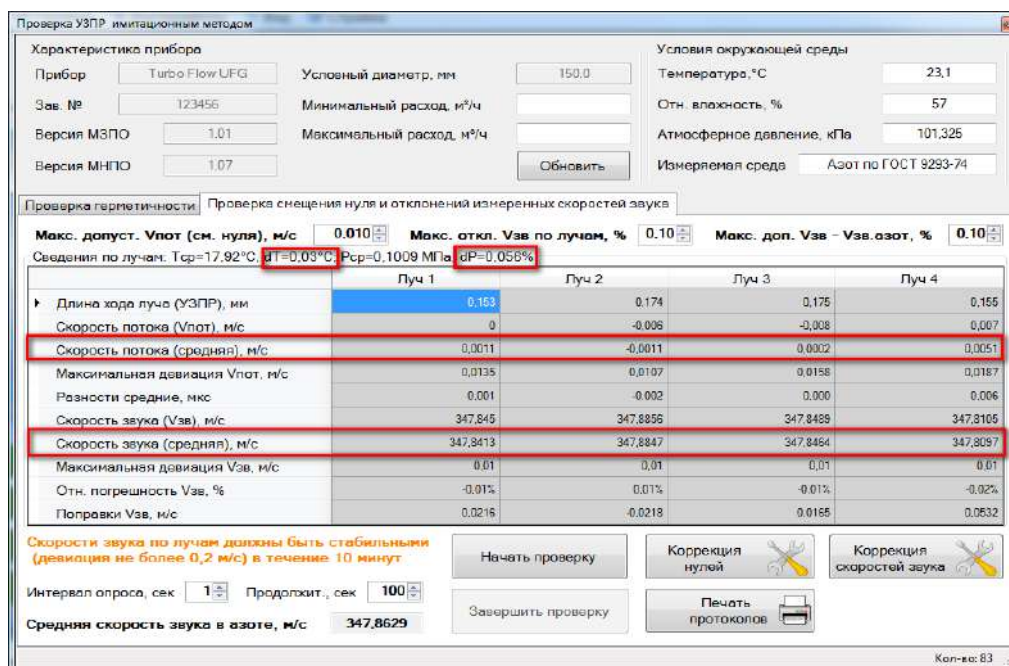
Проверка УЗПР имитационным методом

Характеристика прибора

Прибор Turbo Flow UFG

Зав. № 123456

Версия МЗПО 1.01

Версия МНПО 1.07

Условный диаметр, мм 150.0

Минимальный расход, м³/ч

Максимальный расход, м³/ч

Обновить

Условия окружающей среды

Температура,°С 23,1

Отн. влажность, % 57

Атмосферное давление, кПа 101,325

Измеряемая среда Азот по ГОСТ 9293-74

Проверка герметичности | Проверка смещения нуля и отклонения измеренных скоростей звука

Макс. допуст. Vпот (см. нуля), м/с 0.010 Макс. откл. Vзв по лучам, % 0.10 Макс. доп. Vзв - Vзв.азот, % 0.10

Сведения по лучам. Tср=17,92°С, dT=0,03°С, Рср=0,1009 МПа, dP=0,056%

| | Луч 1 | Луч 2 | Луч 3 | Луч 4 |
|---|---|---|---|---|
| Длина хода луча (УЗПР), мм | 0,153 | 0,174 | 0,175 | 0,155 |
| Скорость потока (Vпот), м/с | 0 | -0,006 | -0,008 | 0,007 |
| Скорость потока (средняя), м/с | 0,0011 | -0,0011 | 0,0002 | 0,0051 |
| Максимальная девиация Vпот, м/с | 0,0135 | 0,0107 | 0,0158 | 0,0187 |
| Разности средние, мкс | 0,001 | -0,002 | 0,000 | 0,006 |
| Скорость звука (Vзв), м/с | 347,845 | 347,8856 | 347,8489 | 347,8105 |
| Скорость звука (средняя), м/с | 347,8413 | 347,8847 | 347,8464 | 347,8097 |
| Максимальная девиация Vзв, м/с | 0,01 | 0,01 | 0,01 | 0,01 |
| Отн. погрешность Vзв, % | -0,01% | 0,01% | -0,01% | -0,02% |
| Поправки Vзв, м/с | 0,0216 | -0,0218 | 0,0165 | 0,0532 |

Скорости звука по лучам должны быть стабильными (девиация не более 0,2 м/с) в течение 10 минут

Интервал опроса, сек 1 Продолжит., сек 100

Средняя скорость звука в азоте, м/с 347,8629

Начать проверку

Завершить проверку

Коррекция нулей

Печать протоколов

Коррекция скоростей звука

Кол-во: 83